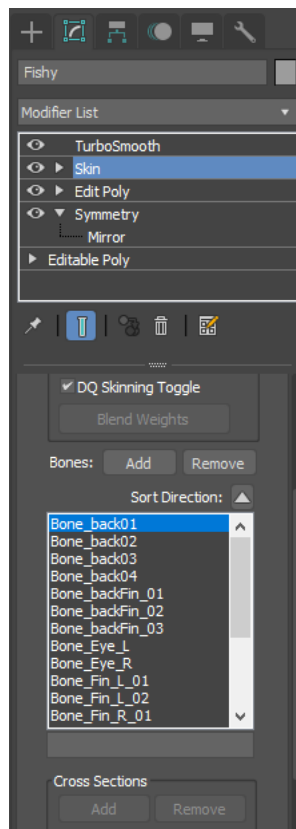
Fishy

Modifier List

TurboSmooth
Skin
Edit Poly
Symmetry
Mirror
Editable Poly

DQ Skinning Toggle
Blend Weights

Bones: Add Remove

Sort Direction:

Bone_back01
Bone_back02
Bone_back03
Bone_back04
Bone_backFin_01
Bone_backFin_02
Bone_backFin_03
Bone_Eye_L
Bone_Eye_R
Bone_Fin_L_01
Bone_Fin_L_02
Bone_Fin_R_01

Cross Sections
Add Remove